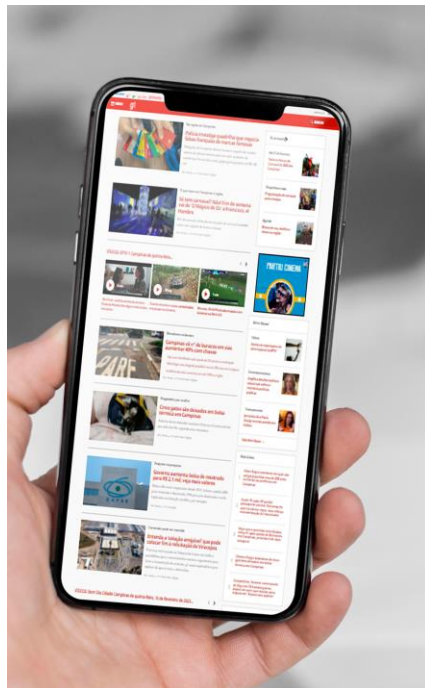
g1

Polícia investiga quadrilha que negocia falsas franquias de marcas famosas

10 tem conserto? Sala Em de amanhã 10 lugares

Campinas é 1º de buracos em ruas

Gatos são doados em lar

Sanasa aumenta faixa de reservatório

Unicamp e 'solução amigável'

MATTOS CONCEIVA